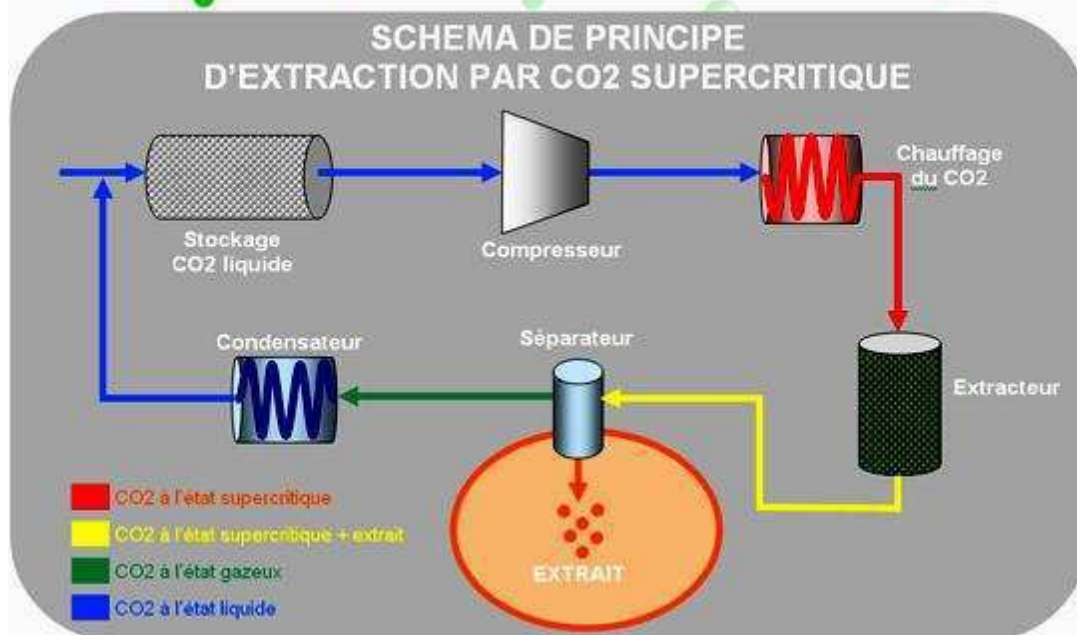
SCHEMA DE PRINCIPE
D'EXTRACTION PAR CO2 SUPERCRITIQUE

Stockage CO2 liquide

Compresseur

Chauffage du CO2

Extracteur

Séparateur

Condensateur

EXTRAIT

CO2 à l'état supercritique

CO2 à l'état supercritique + extrait

CO2 à l'état gazeux

CO2 à l'état liquide